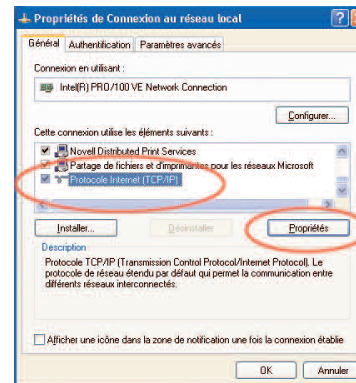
Propriétés de Connexion au réseau local

Général | Authentification | Paramètres avancés

Connexion en utilisant :

Intel(R) PRO/100 VE Network Connection

Configurer...

Cette connexion utilise les éléments suivants :

Novell Distributed Print Services
Partage de fichiers et d'imprimantes pour les réseaux Microsoft
Protocole Internet (TCP/IP)

Installer... | Désinstaller | Propriétés

Description
Protocole TCP/IP (Transmission Control Protocol/Internet Protocol). Le protocole de réseau étendu par défaut qui permet la communication entre différents réseaux interconnectés.

Afficher une icône dans la zone de notification une fois la connexion établie

OK | Annuler